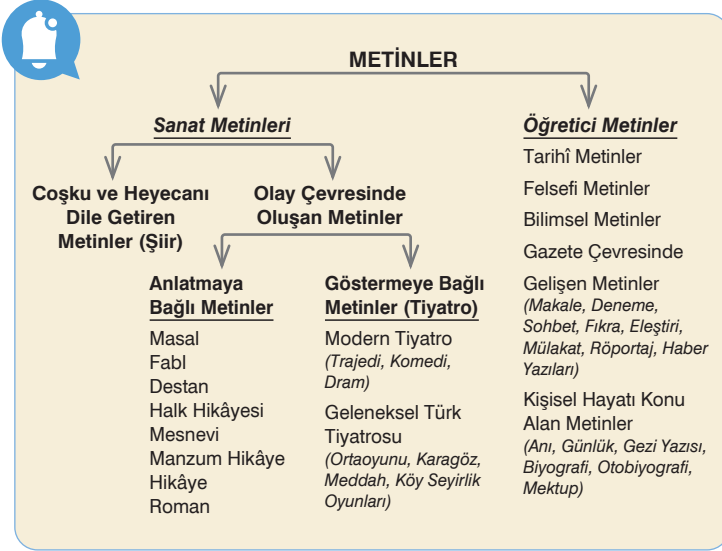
METİNLER

Sanat Metinleri

Coşku ve Heyecanı Dile Getiren Metinler (Şiir)

Olay Çevresinde Oluşan Metinler

Anlatmaya Bağlı Metinler

Masal
Fabl
Destan
Halk Hikâyesi
Mesnevi
Manzum Hikâye
Hikâye
Roman

Göstermeye Bağlı Metinler (Tiyatro)

Modern Tiyatro
(Trajedi, Komedi, Dram)

Geleneksel Türk Tiyatrosu
(Ortaoyunu, Karagöz, Meddah, Köy Seyirlik Oyunları)

Öğretici Metinler

Tarihî Metinler
Felsefi Metinler
Bilimsel Metinler
Gazete Çevresinde
Gelişen Metinler
(Makale, Deneme, Sohbet, Fıkra, Eleştiri, Mülakat, Röportaj, Haber Yazıları)
Kişisel Hayatı Konu Alan Metinler
(Anı, Günlük, Gezi Yazısı, Biyografi, Otobiyografi, Mektup)